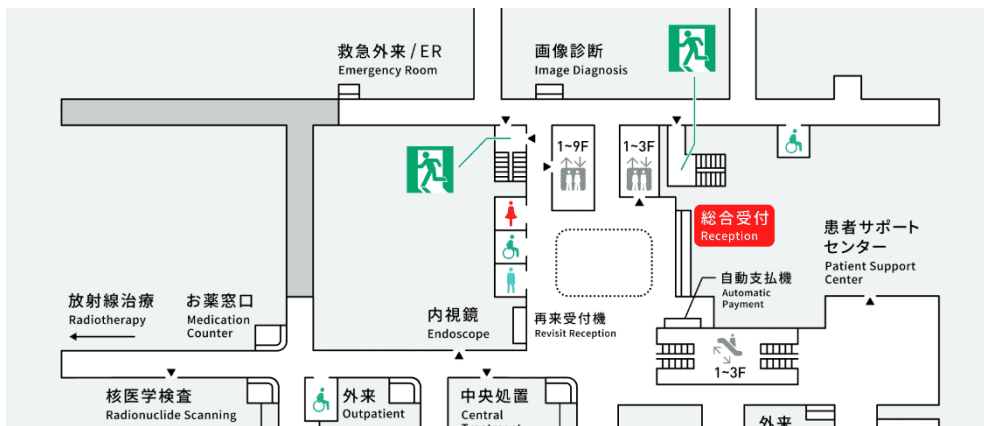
救急外来 / ER
Emergency Room

画像診断
Image Diagnosis

1~9F

1~3F

総合受付
Reception

患者サポートセンター
Patient Support Center

自動支払機
Automatic Payment

放射線治療
Radiotherapy

お薬窓口
Medication Counter

内視鏡
Endoscope

再来受付機
Revisit Reception

1~3F

核医学検査
Radionuclide Scanning

外来
Outpatient

中央処置
Central
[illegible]

外来